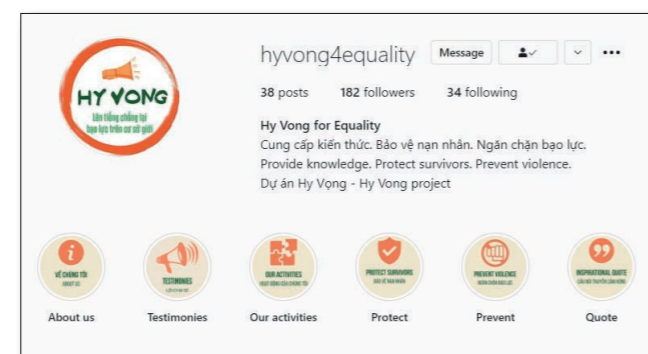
HY VONG
Lên tiếng chống lại bạo lực trên cơ sở giới

hyvong4equality Message

38 posts 182 followers 34 following

Hy Vong for Equality
Cung cấp kiến thức. Bảo vệ nạn nhân. Ngăn chặn bạo lực.
Provide knowledge. Protect survivors. Prevent violence.
Dự án Hy Vọng - Hy Vong project

VỀ CHÚNG TÔI ABOUT US
About us

TESTIMONIES LỜI CHIA SẺ
Testimonies

OUR ACTIVITIES HOẠT ĐỘNG CỦA CHÚNG TÔI
Our activities

PROTECT SURVIVORS BẢO VỆ NẠN NHÂN
Protect

PREVENT VIOLENCE NGĂN CHẶN BẠO LỰC
Prevent

INSPIRATIONAL QUOTE CÂU NÓI TRUYỀN CẢM HỨNG
Quote